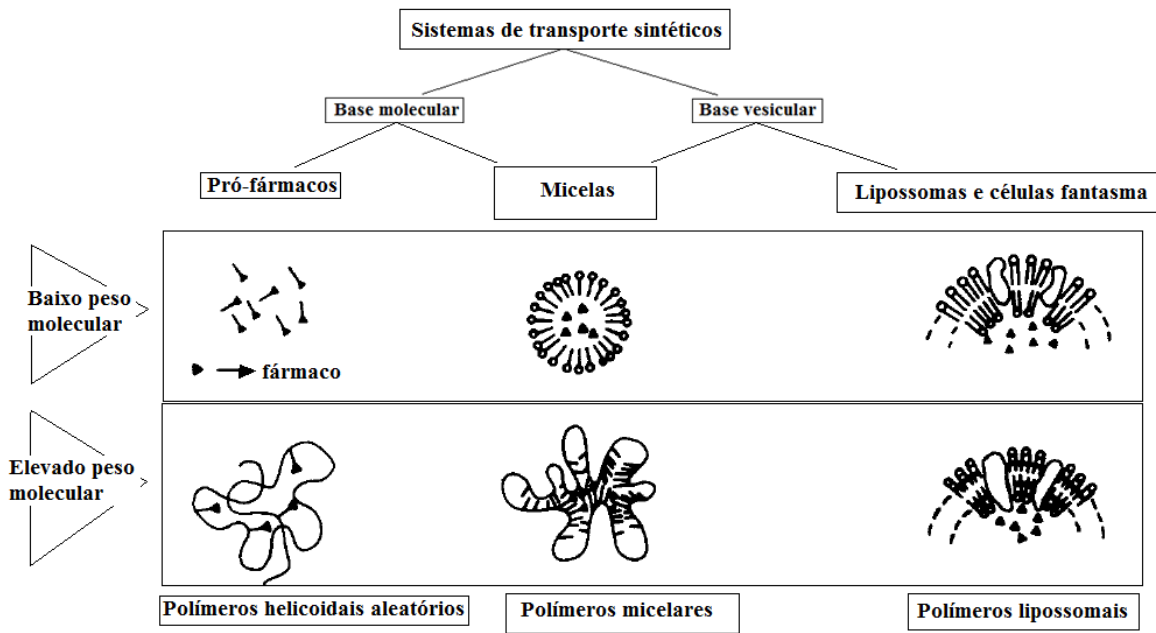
Sistemas de transporte sintéticos

Base molecular

Base vesicular

Pró-fármacos

Micelas

Lipossomas e células fantasma

Baixo peso molecular

fármaco

Elevado peso molecular

Polímeros helicoidais aleatórios

Polímeros micelares

Polímeros lipossomais